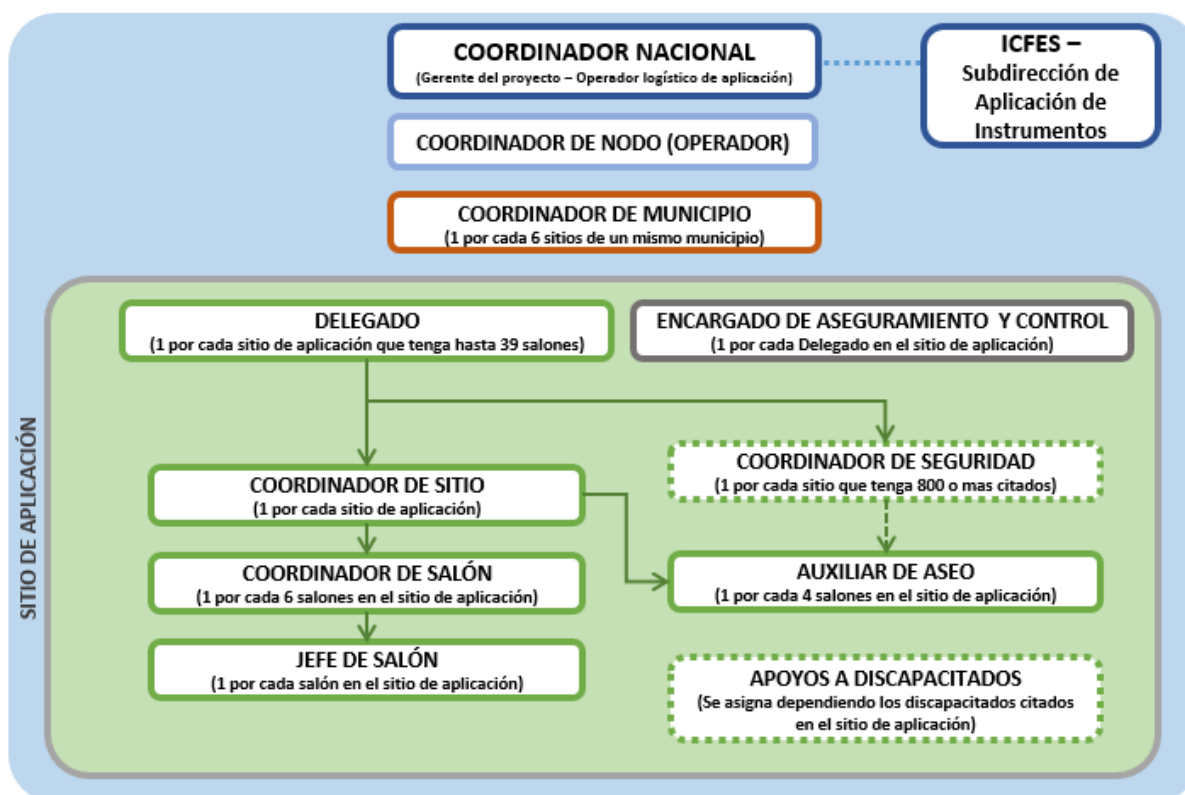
COORDINADOR NACIONAL
(Gerente del proyecto – Operador logístico de aplicación)

ICFES – Subdirección de Aplicación de Instrumentos

COORDINADOR DE NODO (OPERADOR)

COORDINADOR DE MUNICIPIO
(1 por cada 6 sitios de un mismo municipio)

SITIO DE APLICACIÓN

DELEGADO
(1 por cada sitio de aplicación que tenga hasta 39 salones)

ENCARGADO DE ASEGURAMIENTO Y CONTROL
(1 por cada Delegado en el sitio de aplicación)

COORDINADOR DE SEGURIDAD
(1 por cada sitio que tenga 800 o mas citados)

COORDINADOR DE SITIO
(1 por cada sitio de aplicación)

COORDINADOR DE SALÓN
(1 por cada 6 salones en el sitio de aplicación)

AUXILIAR DE ASEO
(1 por cada 4 salones en el sitio de aplicación)

JEFE DE SALÓN
(1 por cada salón en el sitio de aplicación)

APOYOS A DISCAPACITADOS
(Se asigna dependiendo los discapacitados citados en el sitio de aplicación)